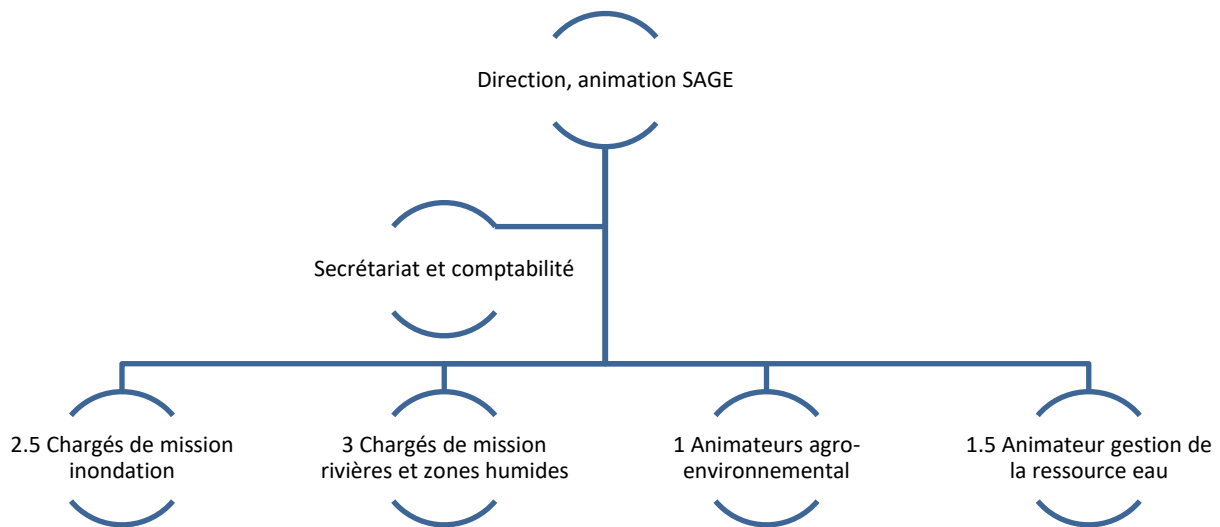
Direction, animation SAGE

Secrétariat et comptabilité

2.5 Chargés de mission inondation

3 Chargés de mission rivières et zones humides

1 Animateurs agro-environnemental

1.5 Animateur gestion de la ressource eau